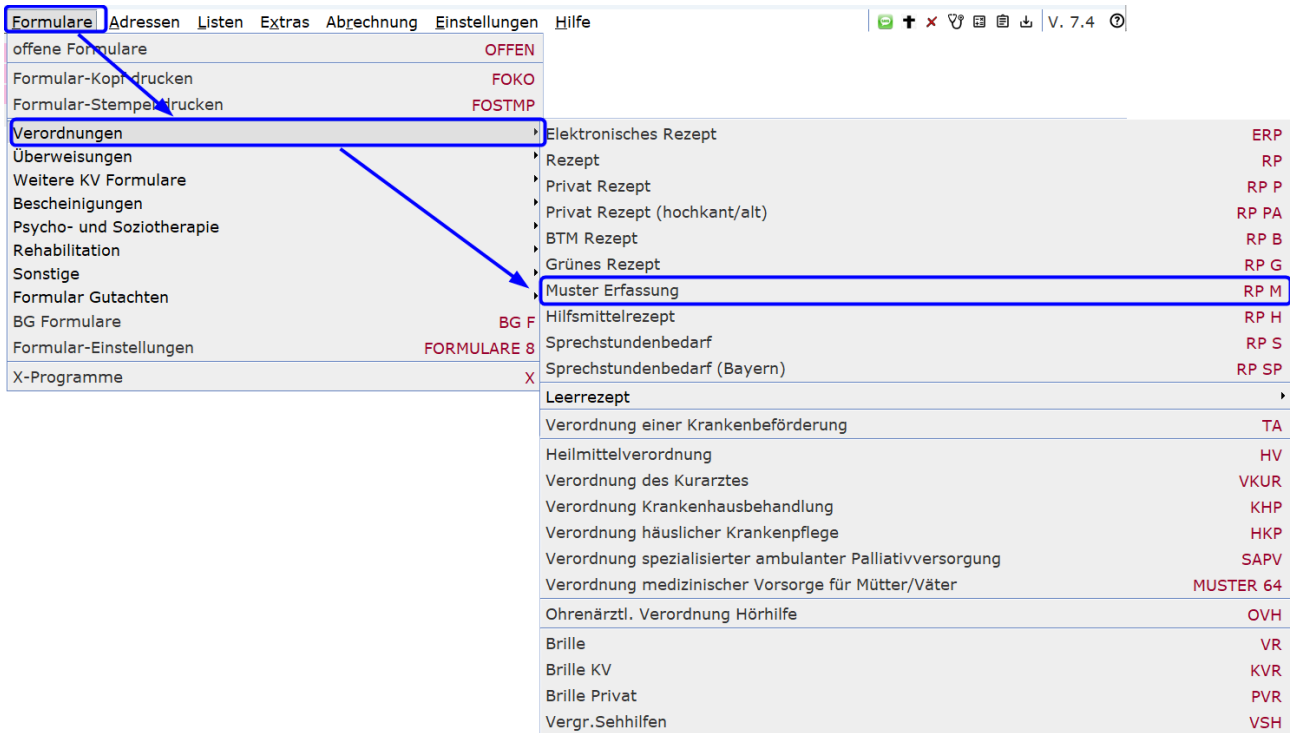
Formulare Adressen Listen Extras Abrechnung Einstellungen Hilfe V. 7.4

offene Formulare OFFEN
Formular-Kopf drucken FOKO
Formular-Stempel drucken FOSTMP
Verordnungen
Überweisungen
Weitere KV Formulare
Bescheinigungen
Psycho- und Soziotherapie
Rehabilitation
Sonstige
Formular Gutachten
BG Formulare BG F
Formular-Einstellungen FORMULARE 8
X-Programme X

Elektronisches Rezept ERP
Rezept RP
Privat Rezept RP P
Privat Rezept (hochkant/alt) RP PA
BTM Rezept RP B
Grünes Rezept RP G
Muster Erfassung RP M
Hilfsmittelrezept RP H
Sprechstundenbedarf RP S
Sprechstundenbedarf (Bayern) RP SP
Leerrezept
Verordnung einer Krankenbeförderung TA
Heilmittelverordnung HV
Verordnung des Kurarztes VKUR
Verordnung Krankenhausbehandlung KHP
Verordnung häuslicher Krankenpflege HKP
Verordnung spezialisierter ambulanter Palliativversorgung SAPV
Verordnung medizinischer Vorsorge für Mütter/Väter MUSTER 64
Ohrenärztl. Verordnung Hörhilfe OVH
Brille VR
Brille KV KVR
Brille Privat PVR
Vergr.Sehhilfen VSH